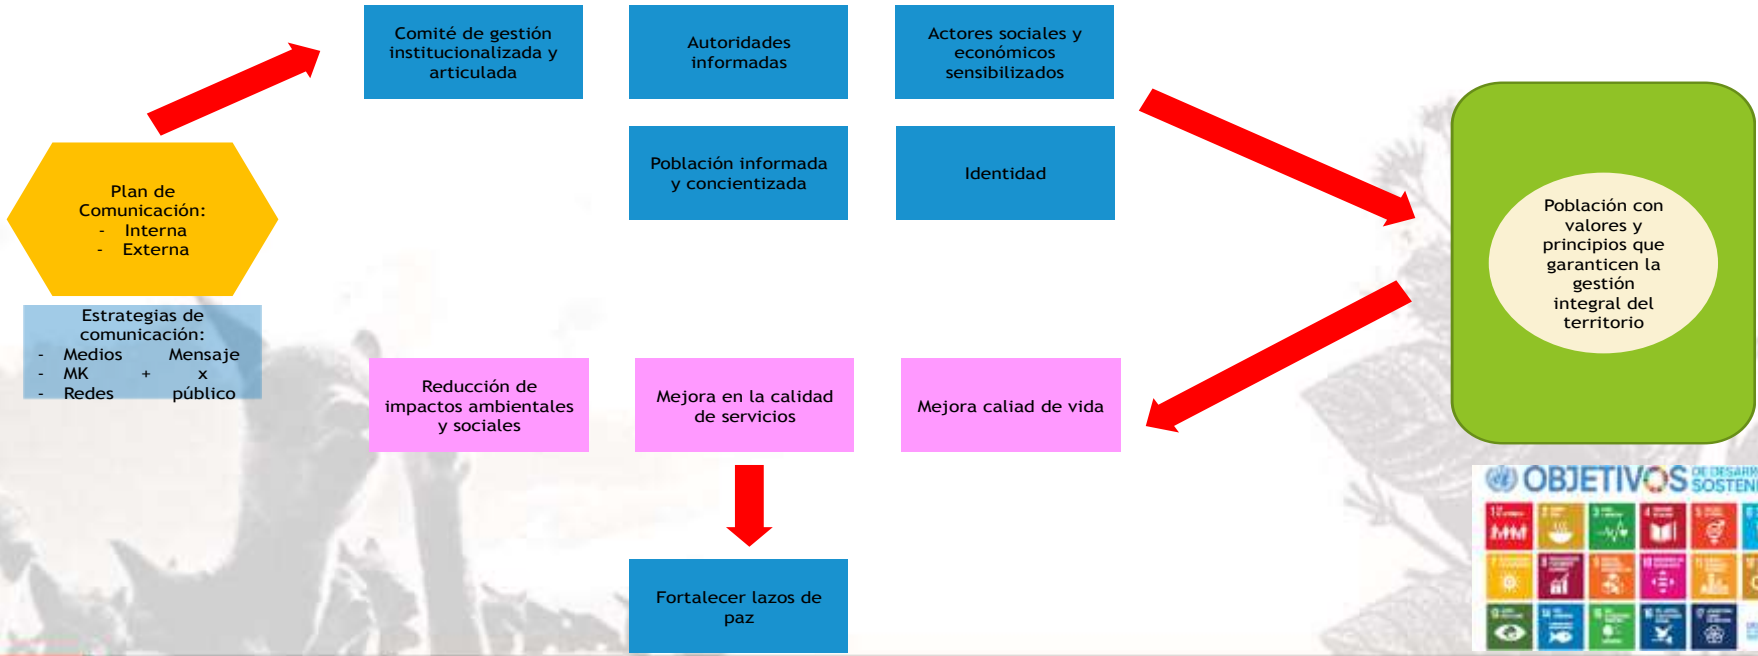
Plan de Comunicación:
- Interna
- Externa

Estrategias de comunicación:
- Medios
- MK
- Redes

Mensaje + x público

Comité de gestión institucionalizada y articulada

Autoridades informadas

Actores sociales y económicos sensibilizados

Población informada y concientizada

Identidad

Población con valores y principios que garanticen la gestión integral del territorio

Reducción de impactos ambientales y sociales

Mejora en la calidad de servicios

Mejora caliad de vida

Fortalecer lazos de paz

OBJETIVOS DE DESARR SOSTEN